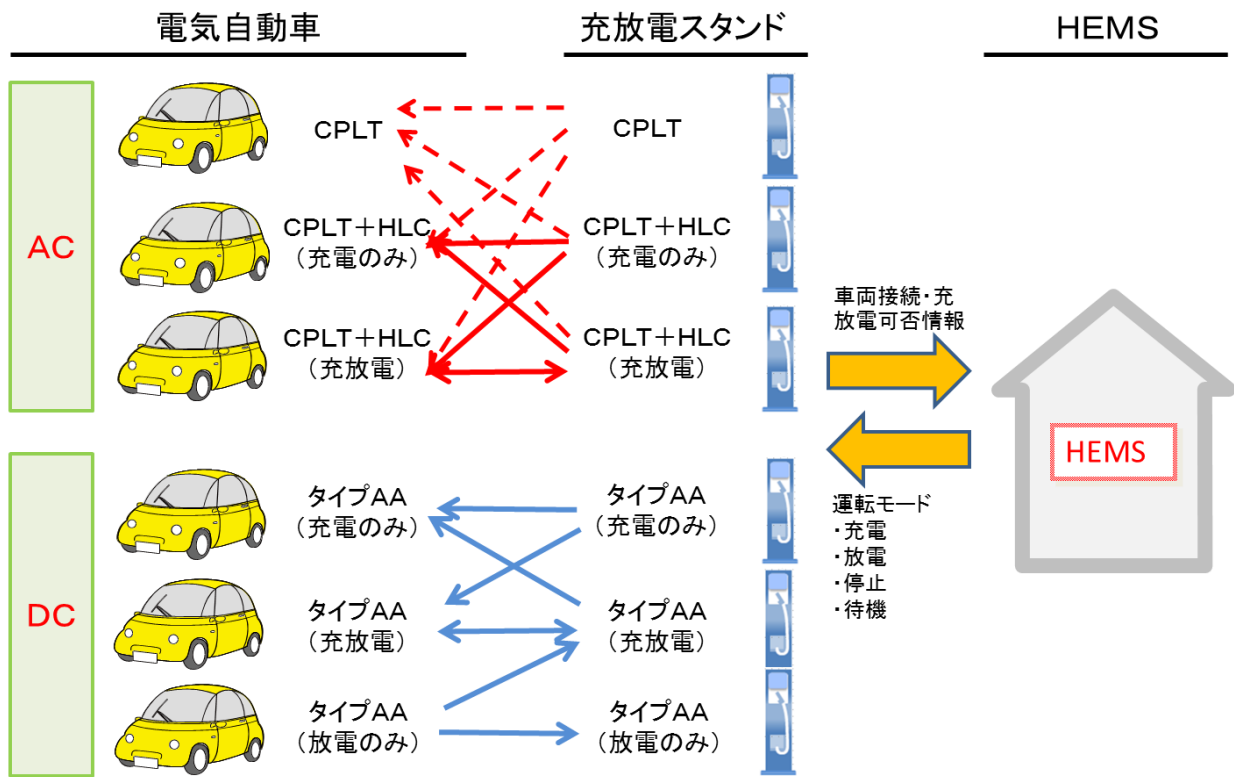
電気自動車

充放電スタンド

HEMS

AC

CPLT

CPLT

CPLT＋HLC
（充電のみ）

CPLT＋HLC
（充電のみ）

CPLT＋HLC
（充放電）

CPLT＋HLC
（充放電）

車両接続・充放電可否情報

HEMS

運転モード
・充電
・放電
・停止
・待機

DC

タイプAA
（充電のみ）

タイプAA
（充電のみ）

タイプAA
（充放電）

タイプAA
（充放電）

タイプAA
（放電のみ）

タイプAA
（放電のみ）